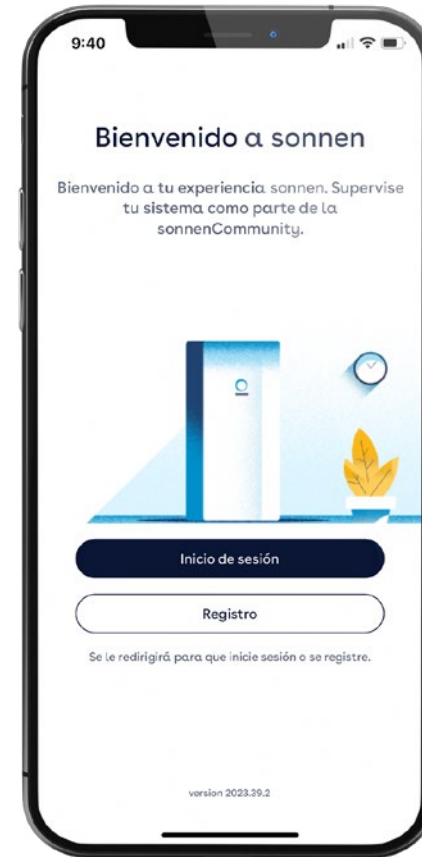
9:40

Bienvenido a sonnen

Bienvenido a tu experiencia sonnen. Supervise tu sistema como parte de la sonnenCommunity.

Inicio de sesión

Registro

Se le redirigirá para que inicie sesión o se registre.

version 2023.39.2